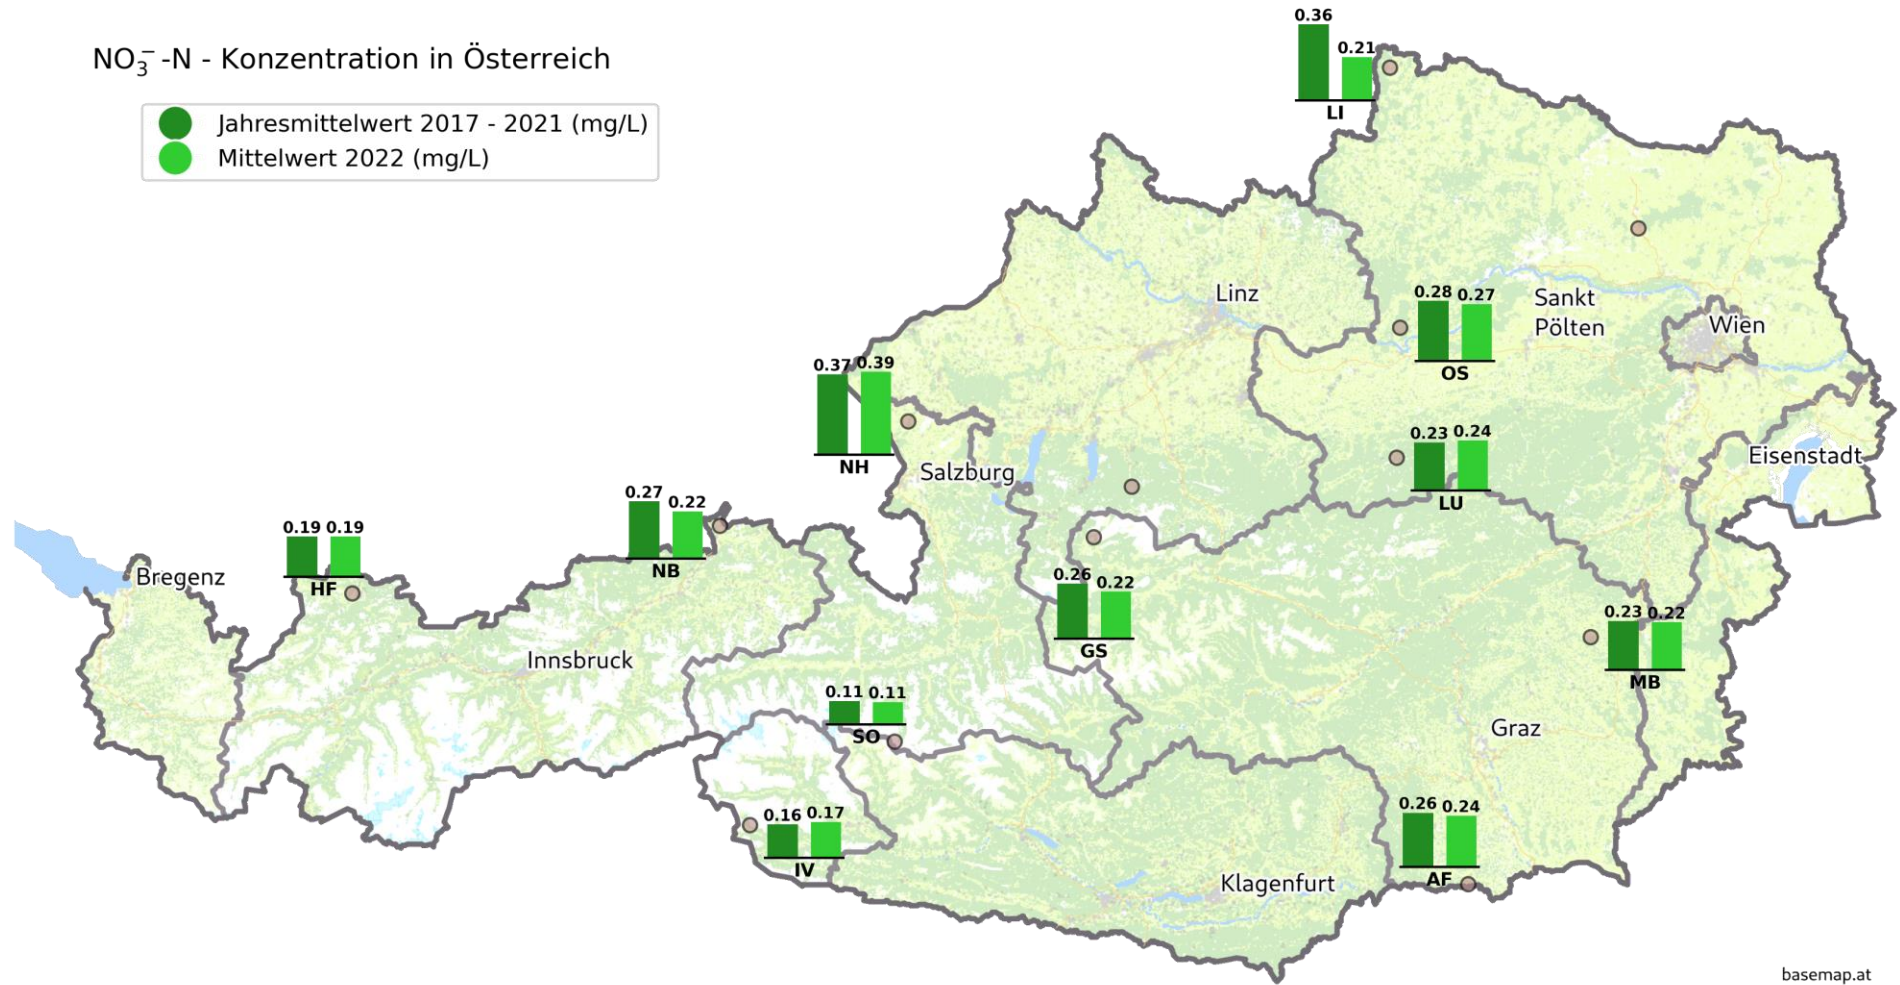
$NO_3^-$-N - Konzentration in Österreich

Jahresmittelwert 2017 - 2021 (mg/L)
Mittelwert 2022 (mg/L)

0.36 0.21
LI

0.28 0.27
OS

Sankt Pölten

Wien

Linz

0.37 0.39
NH

Salzburg

0.23 0.24
LU

Eisenstadt

0.19 0.19
HF

0.27 0.22
NB

Bregenz

0.26 0.22
GS

0.23 0.22
MB

Innsbruck

0.11 0.11
SO

Graz

0.16 0.17
IV

0.26 0.24
AF

Klagenfurt

basemap.at